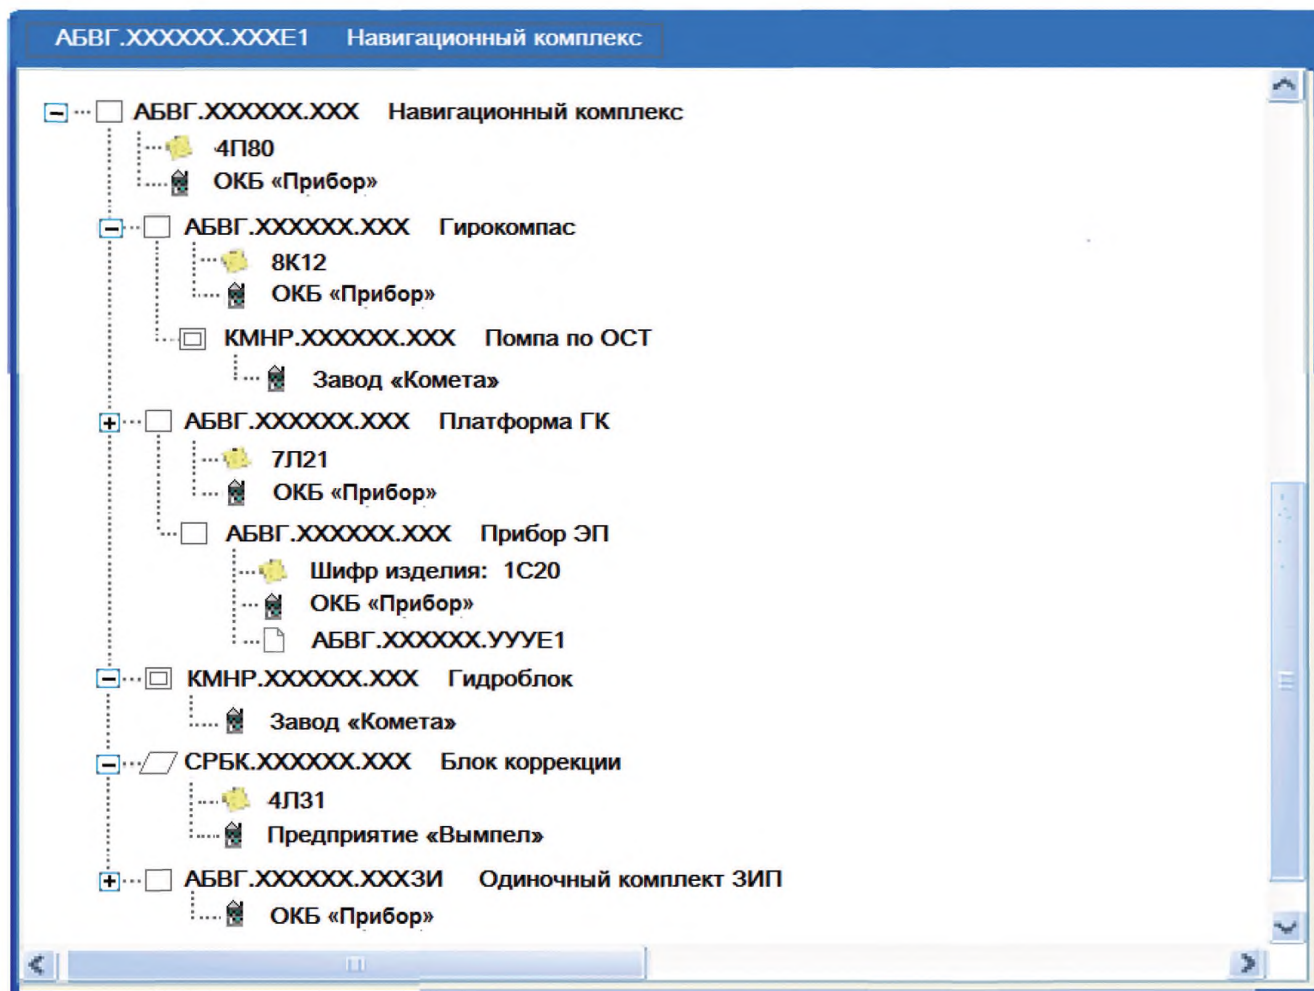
АБВГ.XXXXXX.XXXE1 Навигационный комплекс

АБВГ.XXXXXX.XXX Навигационный комплекс
4П80
ОКБ «Прибор»
АБВГ.XXXXXX.XXX Гирокомпас
8К12
ОКБ «Прибор»
КМНР.XXXXXX.XXX Помпа по ОСТ
Завод «Комета»
АБВГ.XXXXXX.XXX Платформа ГК
7Л21
ОКБ «Прибор»
АБВГ.XXXXXX.XXX Прибор ЭП
Шифр изделия: 1С20
ОКБ «Прибор»
АБВГ.XXXXXX.УУУЕ1
КМНР.XXXXXX.XXX Гидроблок
Завод «Комета»
СРБК.XXXXXX.XXX Блок коррекции
4Л31
Предприятие «Вымпел»
АБВГ.XXXXXX.XXXЗИ Одиночный комплект ЗИП
ОКБ «Прибор»